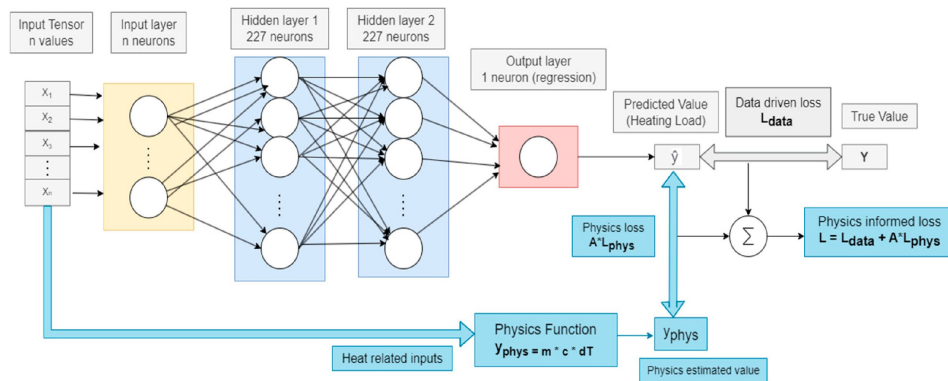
Input Tensor
n values

Input layer
n neurons

Hidden layer 1
227 neurons

Hidden layer 2
227 neurons

Output layer
1 neuron (regression)

$x_1$
$x_2$
$x_3$
⋮
$x_n$

⋮

⋮

⋮

Predicted Value
(Heating Load)

Data driven loss
$L_{data}$

True Value

ŷ

Y

Physics loss
$A^*L_{phys}$

$\sum$

Physics informed loss
$L = L_{data} + A^*L_{phys}$

Physics Function
$y_{phys} = m * c * dT$

$y_{phys}$

Heat related inputs

Physics estimated value